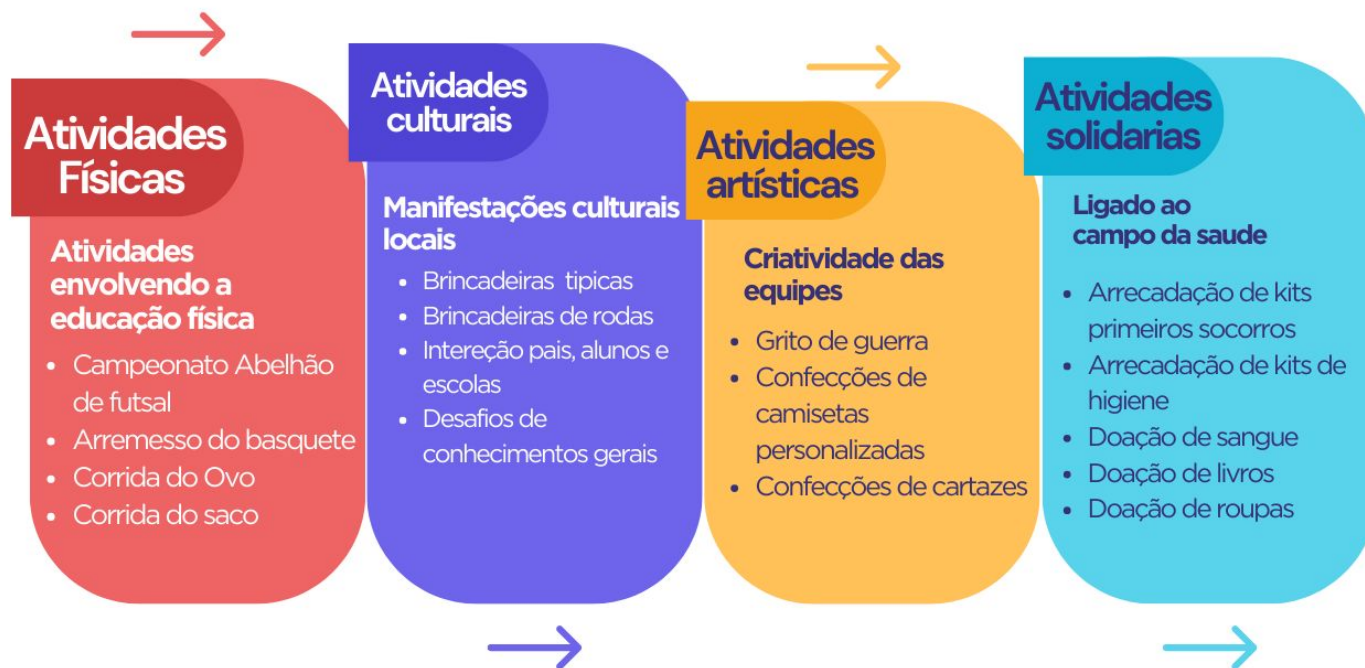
Atividades Físicas

Atividades envolvendo a educação física

- Campeonato Abelhão de futsal
- Arremesso do basquete
- Corrida do Ovo
- Corrida do saco

Atividades culturais

Manifestações culturais locais

- Brincadeiras tipicas
- Brincadeiras de rodas
- Intereção pais, alunos e escolas
- Desafios de conhecimentos gerais

Atividades artísticas

Criatividade das equipes

- Grito de guerra
- Confecções de camisetas personalizadas
- Confecções de cartazes

Atividades solidarias

Ligado ao campo da saude

- Arrecadação de kits primeiros socorros
- Arrecadação de kits de higiene
- Doação de sangue
- Doação de livros
- Doação de roupas